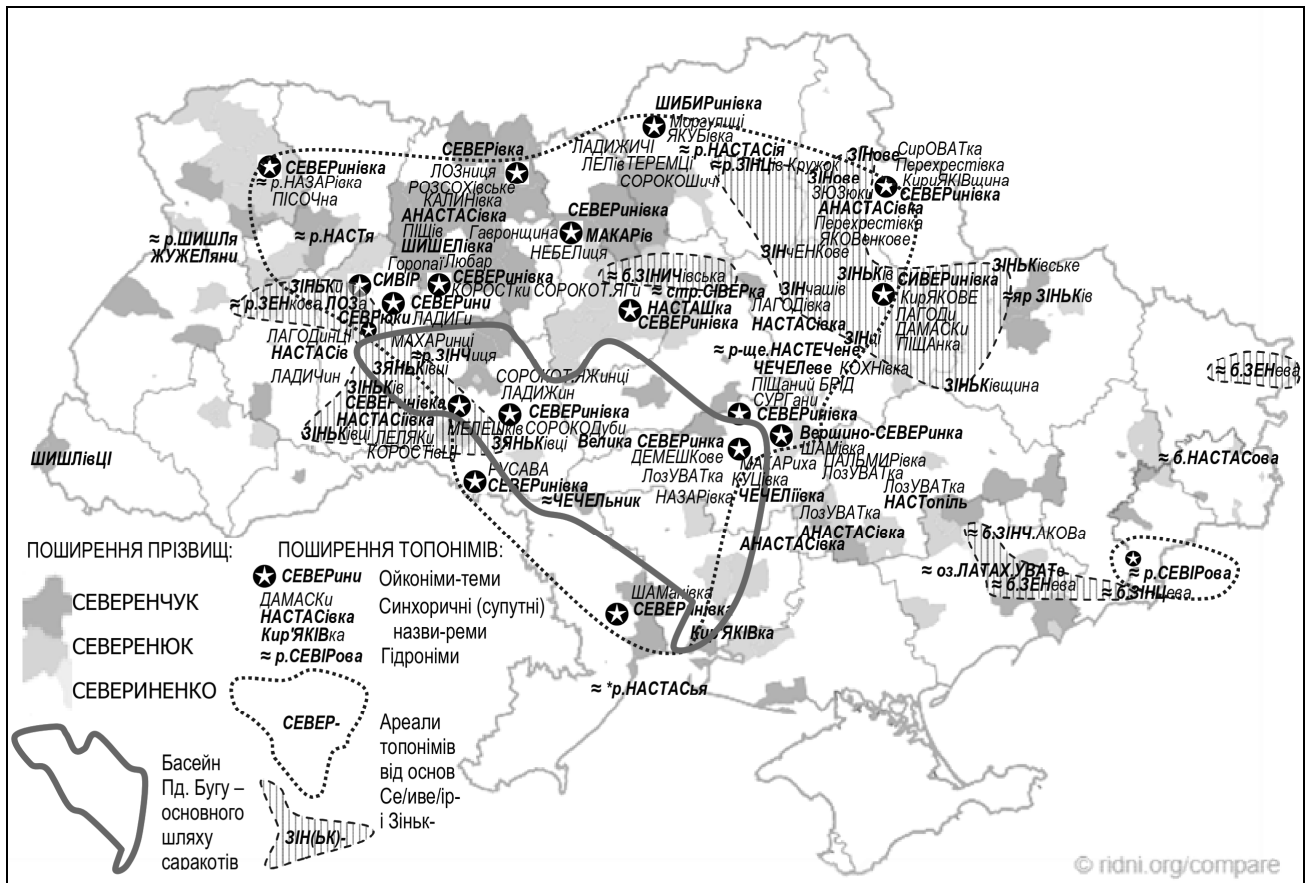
ШИБИРинівка
Мораудці
ЯКУБівка
≈ р.НАСТАСія
ЛАДИЖИЧІ
ЛЕЛІв ТЕРЕМЦІ
≈р.ЗІНЦів Кружок
СОРОКОШич
ЗІНове
СирОВАТка
Перехрестівка
КириЯКІВщина
ЗІНове
ЗЮЗюки
СЕВЕРинівка
АНАСТАСівка
Перехрестівка
ЯКОВенкове
СЕВЕРівка
СЕВЕРинівка
≈ р.НАЗАРівка
ПІСОЧна
ЛОЗниця
РОЗСОХівське
КАЛИНівка
АНАСТАСівка
ПІЩів
ШИШЕЛівка
Гавронщина
СЕВЕРинівка
МАКАРів
НЕБЕЛиця
≈ р.ШИШЛя
ЖУЖЕЛяни
≈ р.НАСТя
Горопаї Любар
≈ б.ЗІНИЧівська
ЗІНчЕНКове
ЗІНЬКі
СИВЕРинівка
ЗІНЬКівське
ЗІНЬКи
СИВІР
СЕВЕРинівка
КОРОСТки
СОРОКОТЯГи
≈ стр.СІВЕРка
ЗІНчашів
КирЯКОВЕ
≈яр ЗІНЬКів
≈р.ЗЕНкова
ЛОЗа
СЕВЕРини
ЛАДИГи
НАСТАШка
СЕВЕРинівка
ЛАГОДівка
НАСТАСівка
ЛАГОДи
ДАМАСКи
ПІЩАнка
СЕВЕРюки
ЛАГОДинці
НАСТАСів
МАХАРинці
≈р.ЗІНЧиця
ЗІНці
≈ р-ще.НАСТЕЧене
ЧЕЧЕЛеве
КОХНівка
ЗІНЬКівщина
≈ б.ЗЕНева
ЛАДИЧин
ЗЯНЬКівці
ЗІНЬКів
СЕВЕРинівка
НАСТАСівка
ЗІНЬКівці
ЛЕЛЯКи
КОРОСТівці
СОРОКОТЯЖинці
ЛАДИЖин
СЕВЕРинівка
СОРОКОДуби
ЗЯНЬКівці
МЕЛЕШків
ПІЩаний БРІД
СУРГани
СЕВЕРинівка
Вершино-СЕВЕРинка
Велика СЕВЕРинка
ДЕМЕШКове
ШАМівка
ПАЛЬМИРівка
МАХАРиха
ЛозУВАТка
ШИШЛівЦІ
РУСАВА
СЕВЕРинівка
≈ЧЕЧЕЛьник
ЛозУВАТка
КУЦівка
ЧЕЧЕЛівка
ЛозУВАТка
НАЗАРівка
ЛозУВАТка
НАСТопіль
≈ б.НАСТАСова
АНАСТАСівка
≈ б.ЗІНЧ.АКОВа
АНАСТАСівка
≈ оз.ЛАТАХ.УВАТе
≈ б.ЗЕНева
≈ р.СЕВІРова
≈ б.ЗІНЦева
ПОШИРЕННЯ ПРІЗВИЩ:
СЕВЕРЕНЧУК
СЕВЕРЕНЮК
СЕВЕРИНЕНКО
ПОШИРЕННЯ ТОПОНІМІВ:
СЕВЕРини — Ойконіми-теми
ДАМАСКи НАСТАСівка Кир'ЯКІВка — Синхоричні (супутні) назви-реми
≈ р.СЕВІРова — Гідроніми
СЕВЕР-
ЗІН(ЬК)-
Ареали топонімів від основ Се/иве/ір- і Зіньк-
Басейн Пд. Бугу – основного шляху саракотів
ШАМанівка
СЕВЕРинівка
Кир'ЯКІВка
≈ *р.НАСТАСья
© ridni.org/compare